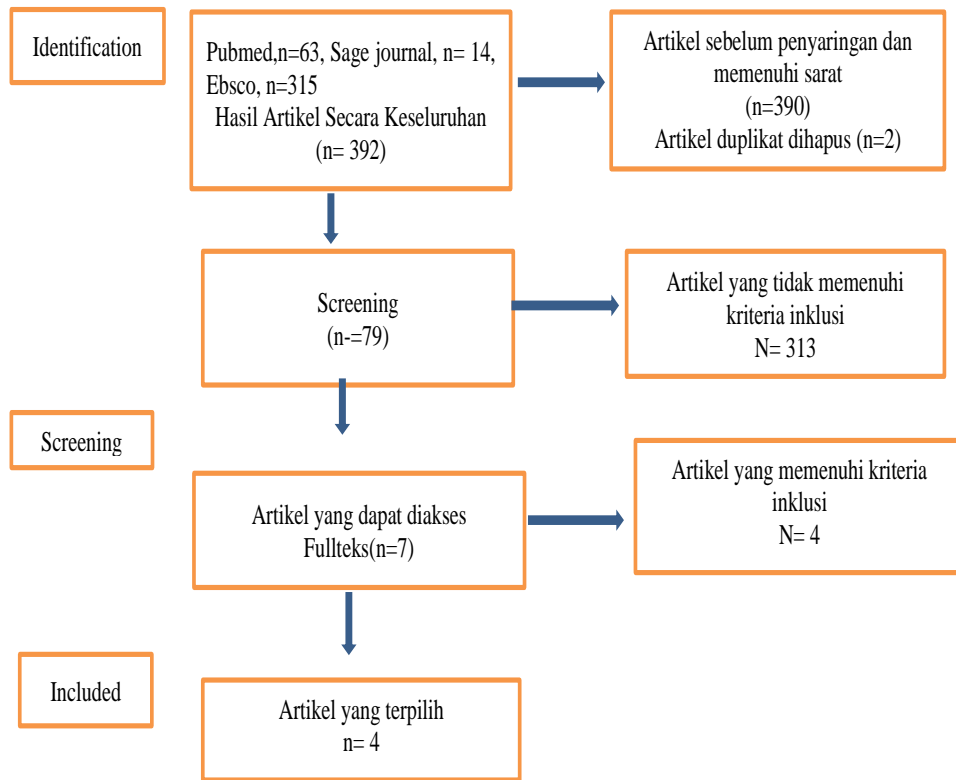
Identification

Pubmed,n=63, Sage journal, n= 14, Ebsco, n=315
Hasil Artikel Secara Keseluruhan
(n= 392)

Artikel sebelum penyaringan dan memenuhi sarat
(n=390)
Artikel duplikat dihapus (n=2)

Screening
(n-=79)

Artikel yang tidak memenuhi kriteria inklusi
N= 313

Screening

Artikel yang dapat diakses Fullteks(n=7)

Artikel yang memenuhi kriteria inklusi
N= 4

Included

Artikel yang terpilih
n= 4